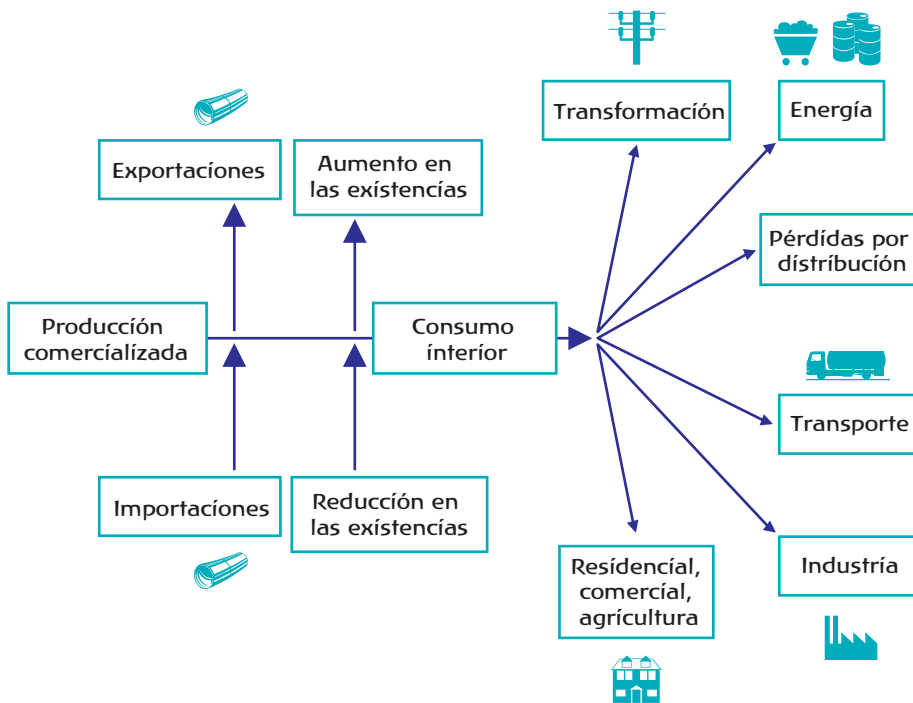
Exportaciones

Aumento en las existencias

Producción comercializada

Consumo interior

Importaciones

Reducción en las existencias

Transformación

Energía

Pérdidas por distribución

Transporte

Industria

Residencial, comercial, agricultura